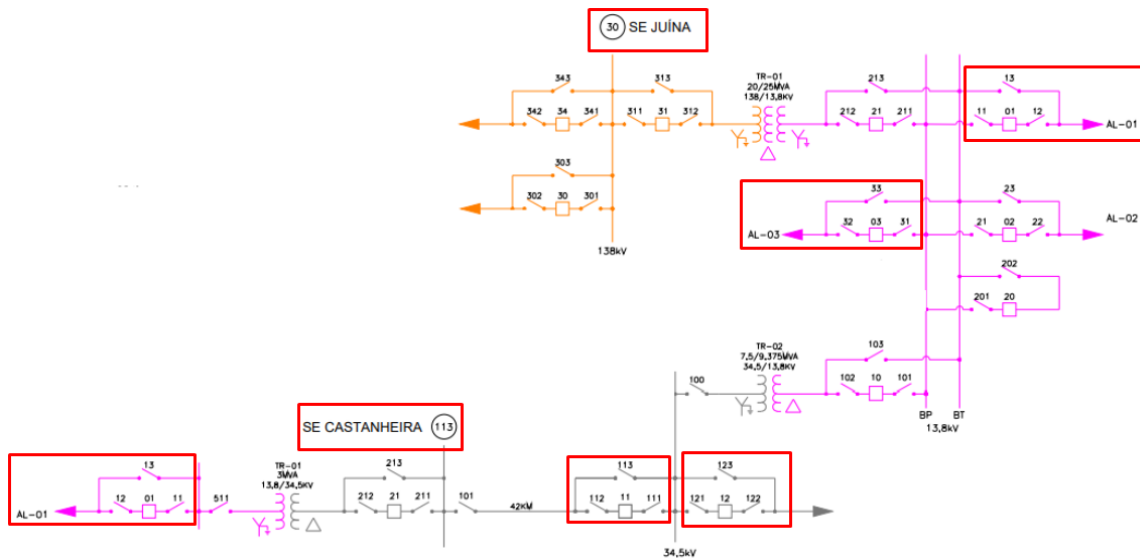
30 SE JUÍNA

343
313
342 34 341
311 31 312
303
302 30 301
138kV

TR-01
20/25MVA
138/13,8KV

213
212 21 211
13
11 01 12
AL-01

33
32 03 31
AL-03
23
21 02 22
AL-02

202
201 20

TR-02
7,5/9,375MVA
34,5/13,8KV
103
102 10 101
100
BP
BT
13,8kV

SE CASTANHEIRA 113

13
12 01 11
AL-01
511
TR-01
3MVA
13,8/34,5KV
213
212 21 211
101
42KM
113
112 11 111
123
121 12 122
34,5kV